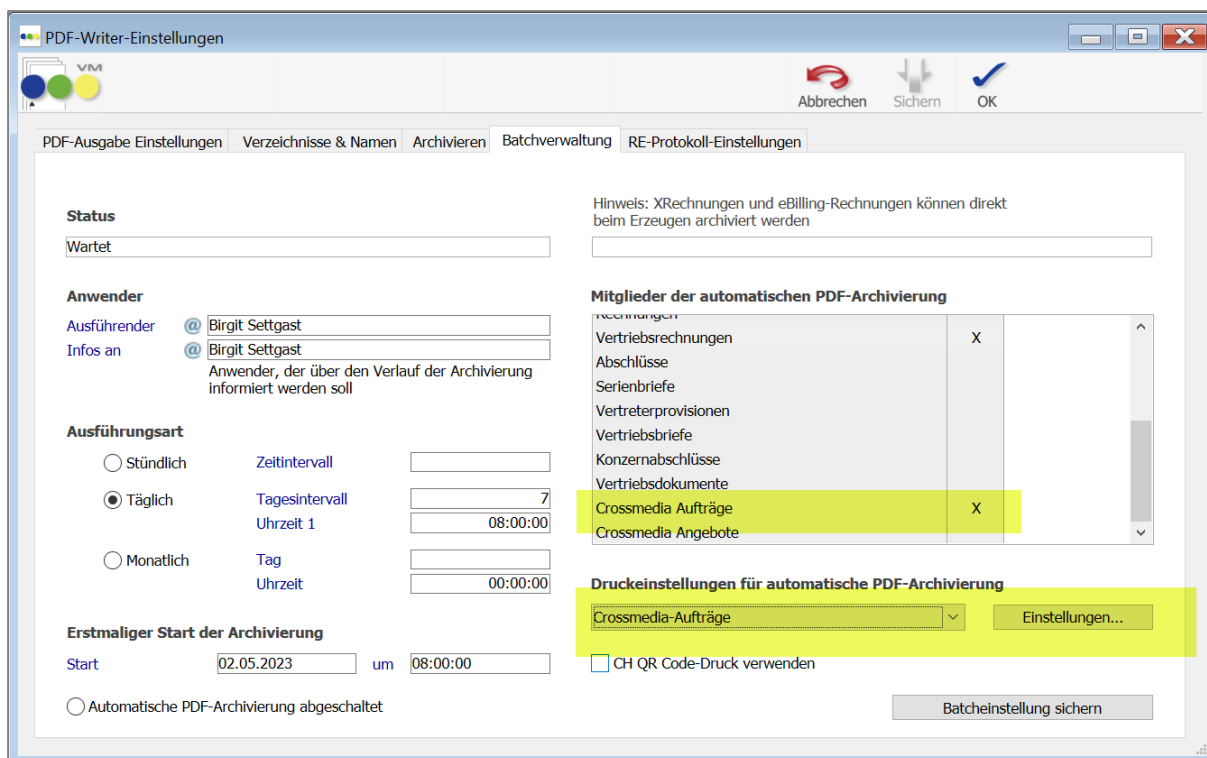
PDF-Writer-Einstellungen

VM

Abbrechen Sichern OK

PDF-Ausgabe Einstellungen | Verzeichnisse & Namen | Archivieren | Batchverwaltung | RE-Protokoll-Einstellungen

Status
Wartet

Hinweis: XRechnungen und eBilling-Rechnungen können direkt beim Erzeugen archiviert werden

Anwender
Ausführender @ Birgit Settgast
Infos an @ Birgit Settgast
Anwender, der über den Verlauf der Archivierung informiert werden soll

Mitglieder der automatischen PDF-Archivierung

| | |
|---|---|
| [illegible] | |
| Vertriebsrechnungen | X |
| Abschlüsse | |
| Serienbriefe | |
| Vertreterprovisionen | |
| Vertriebsbriefe | |
| Konzernabschlüsse | |
| Vertriebsdokumente | |
| Crossmedia Aufträge | X |
| Crossmedia Angebote | |

Ausführungsart
Stündlich Zeitintervall
Täglich Tagesintervall 7
Uhrzeit 1 08:00:00
Monatlich Tag
Uhrzeit 00:00:00

Druckeinstellungen für automatische PDF-Archivierung
Crossmedia-Aufträge Einstellungen...

Erstmaliger Start der Archivierung
Start 02.05.2023 um 08:00:00

CH QR Code-Druck verwenden

Automatische PDF-Archivierung abgeschaltet

Batcheinstellung sichern